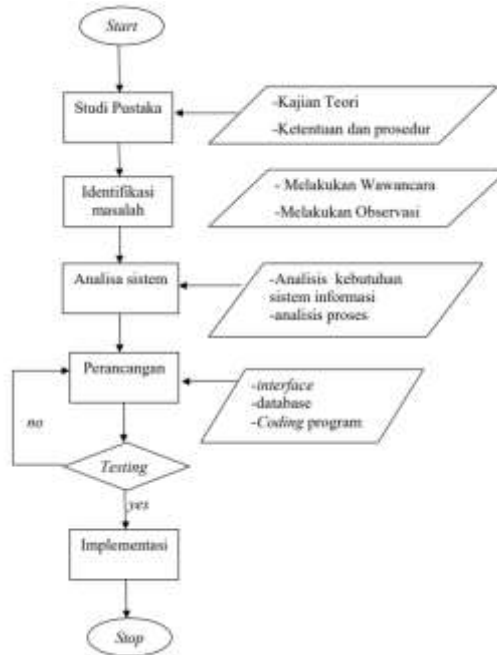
Start

Studi Pustaka

-Kajian Teori
-Ketentuan dan prosedur

Identifikasi masalah

- Melakukan Wawancara
-Melakukan Observasi

Analisa sistem

-Analisis kebutuhan sistem informasi
-analisis proses

Perancangan

-interface
-database
-Coding program

no

Testing

yes

Implementasi

Stop